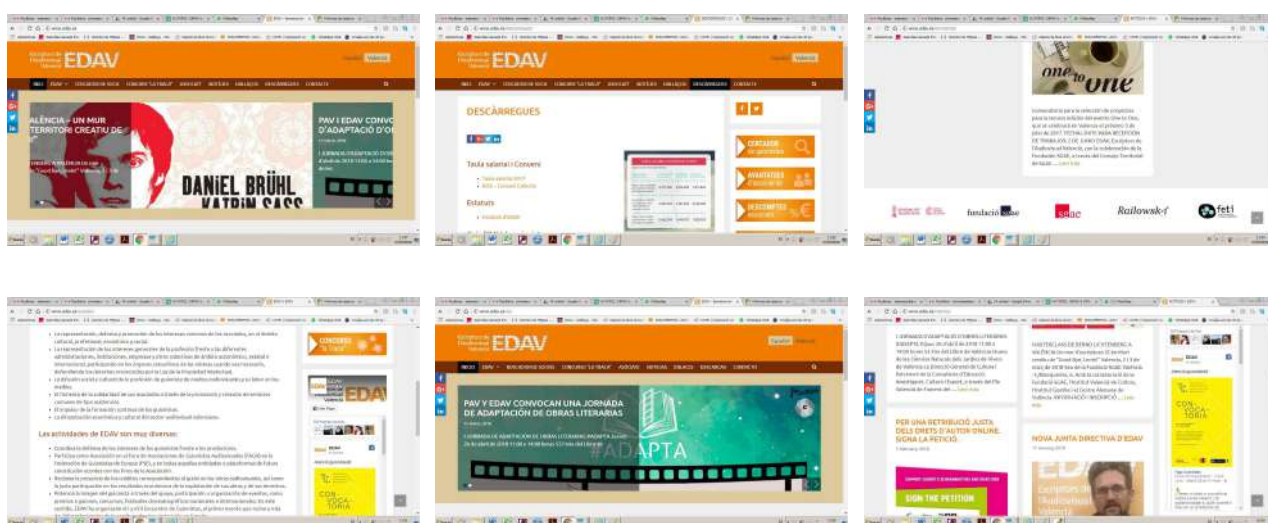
EDAV

VALÈNCIA – UN MUR TERRITORI CREATIU DE

PAV I EDAV CONVOC D'ADAPTACIÓ D'O

DANIEL BRÜHL
KATRIN SASS

EDAV

DESCÀRREGUES

Taula salarial i Conveni

Estatuts

one to one

fundación SGAE

Railowsky

feti

Les activitats de EDAV son muy diversas:

CONCURS "la Traca"

EDAV

CON VOCA TORIA

EDAV

PAV Y EDAV CONVOCAN UNA JORNADA DE ADAPTACIÓN DE OBRAS LITERARIAS

#ADAPTA

PER UNA RETRIBUCIÓ JUSTA DELS DRETS D'AUTOR ONLINE. SIGNA LA PETICIÓ.

SIGN THE PETITION

NOVA JUNTA DIRECTIVA D'EDAV

EDAV

CON VOCA TORIA